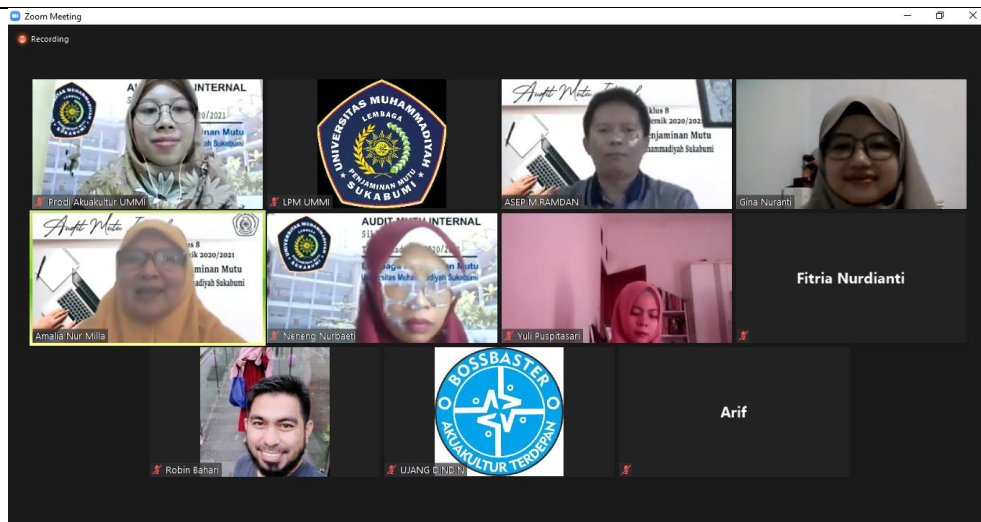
Zoom Meeting

Recording

AU INTERNAL
S 2020/2021
jaminan Mutu
iyah Sukabumi

Prodi Akuakultur UMMI

UNIVERSITAS MUHAMMADIYAH
LEMBAGA
PENJAMINAN MUTU
SUKABUMI

LPM UMMI

Audit Mutu Internal
iklus 8
demik 2020/2021
Penjaminan Mutu
Muhammadiyah Sukabumi

ASEP M RAMDAN

Gina Nuranti

Audit Mutu Internal
us 8
mik 2020/2021
jaminan Mutu
madiyah Sukabumi

Amalia Nur Milla

AUDIT MUTU INTERNAL
Si 2020/2021
Lembaga Penjaminan Mutu
Universitas Muhammadiyah Sukabumi

Neneng Nurbaeti

Yuli Puspitasari

Fitria Nurdianti

Robin Bahari

BOSSBASTER
AKUAKULTUR TERDEPAN

UJANG DIND N

Arif